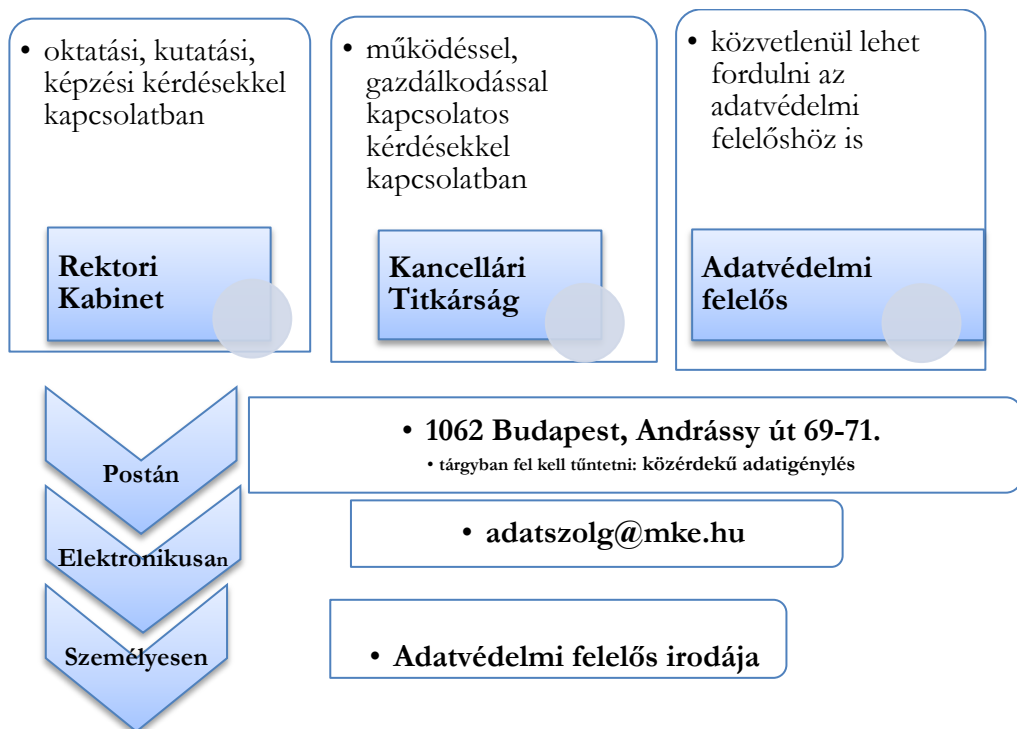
• oktatási, kutatási, képzési kérdésekkel kapcsolatban

Rektori Kabinet

• működéssel, gazdálkodással kapcsolatos kérdésekkel kapcsolatban

Kancellári Titkárság

• közvetlenül lehet fordulni az adatvédelmi felelőshöz is

Adatvédelmi felelős

Postán

• 1062 Budapest, Andrássy út 69-71.
• tárgyban fel kell tűntetni: közérdekű adatigénylés

Elektronikusan

• adatszolg@mke.hu

Személyesen

• Adatvédelmi felelős irodája